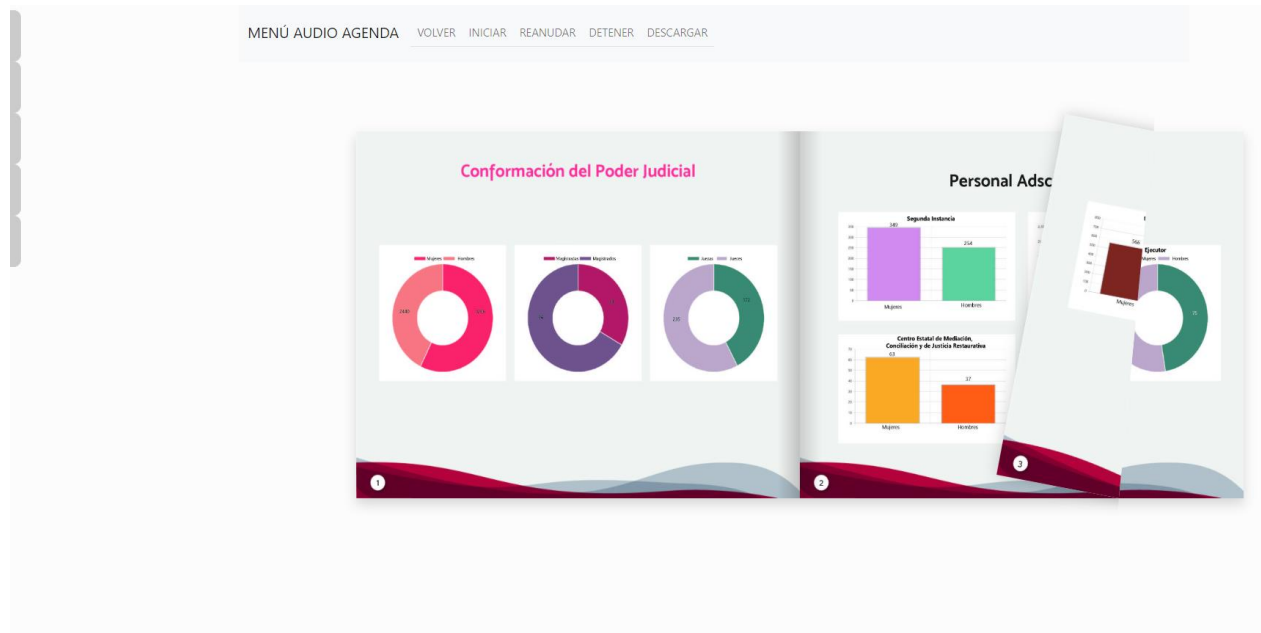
MENÚ AUDIO AGENDA VOLVER INICIAR REANUDAR DETENER DESCARGAR

Conformación del Poder Judicial

Mujeres Hombres

2480

Magistradas Magistrados

Jueces Jueces

270

1

Personal Adsc

Segunda Instancia

340

254

Mujeres Hombres

Centro Estatal de Mediación, Conciliación y de Justicia Restaurativa

63

37

Mujeres Hombres

2

266

Mujeres

Ejecutor

Mujeres Hombres

3